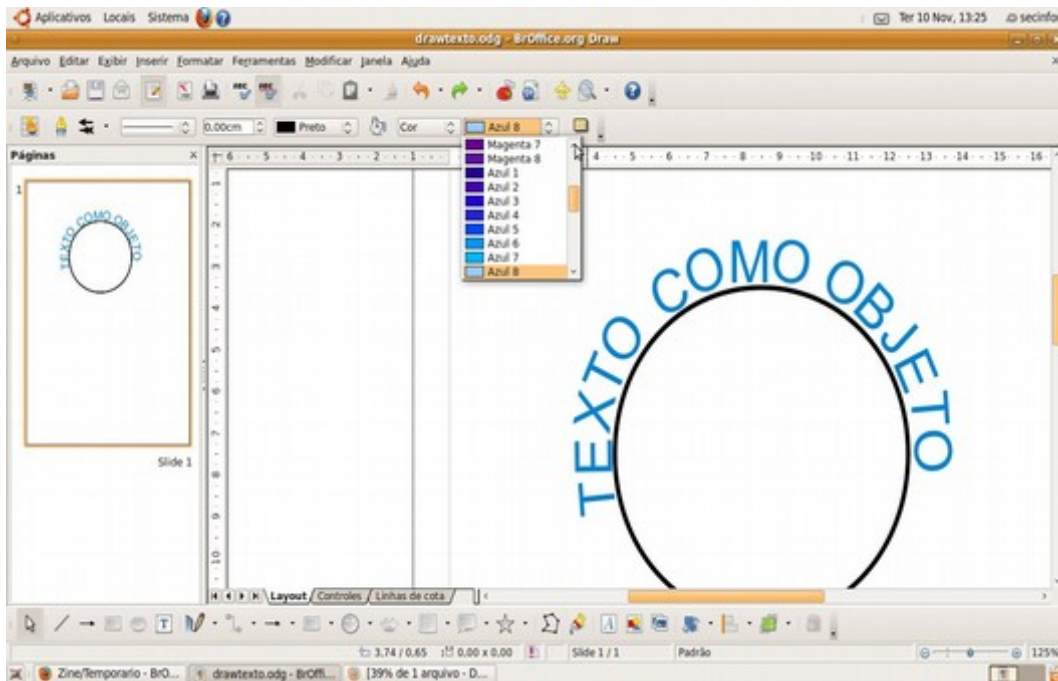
Aplicativos Locais Sistema

Ter 10 Nov, 13:25 secinfo

drawtexto.odg - BrOffice.org Draw

Arquivo Editar Exibir Inserir Formatar Ferramentas Modificar Janela Ajuda

0,00cm Preto Cor Azul 8

Páginas

Magenta 7
Magenta 8
Azul 1
Azul 2
Azul 3
Azul 4
Azul 5
Azul 6
Azul 7
Azul 8

TEXTO COMO OBJETO

Slide 1

TEXTO COMO OBJETO

Layout Controles Linhas de cota

3,74 / 0,65 0,00 x 0,00 Slide 1 / 1 Padrão 125%

Zine/Temporario - BrO... drawtexto.odg - BrOffi... [39% de 1 arquivo - D...